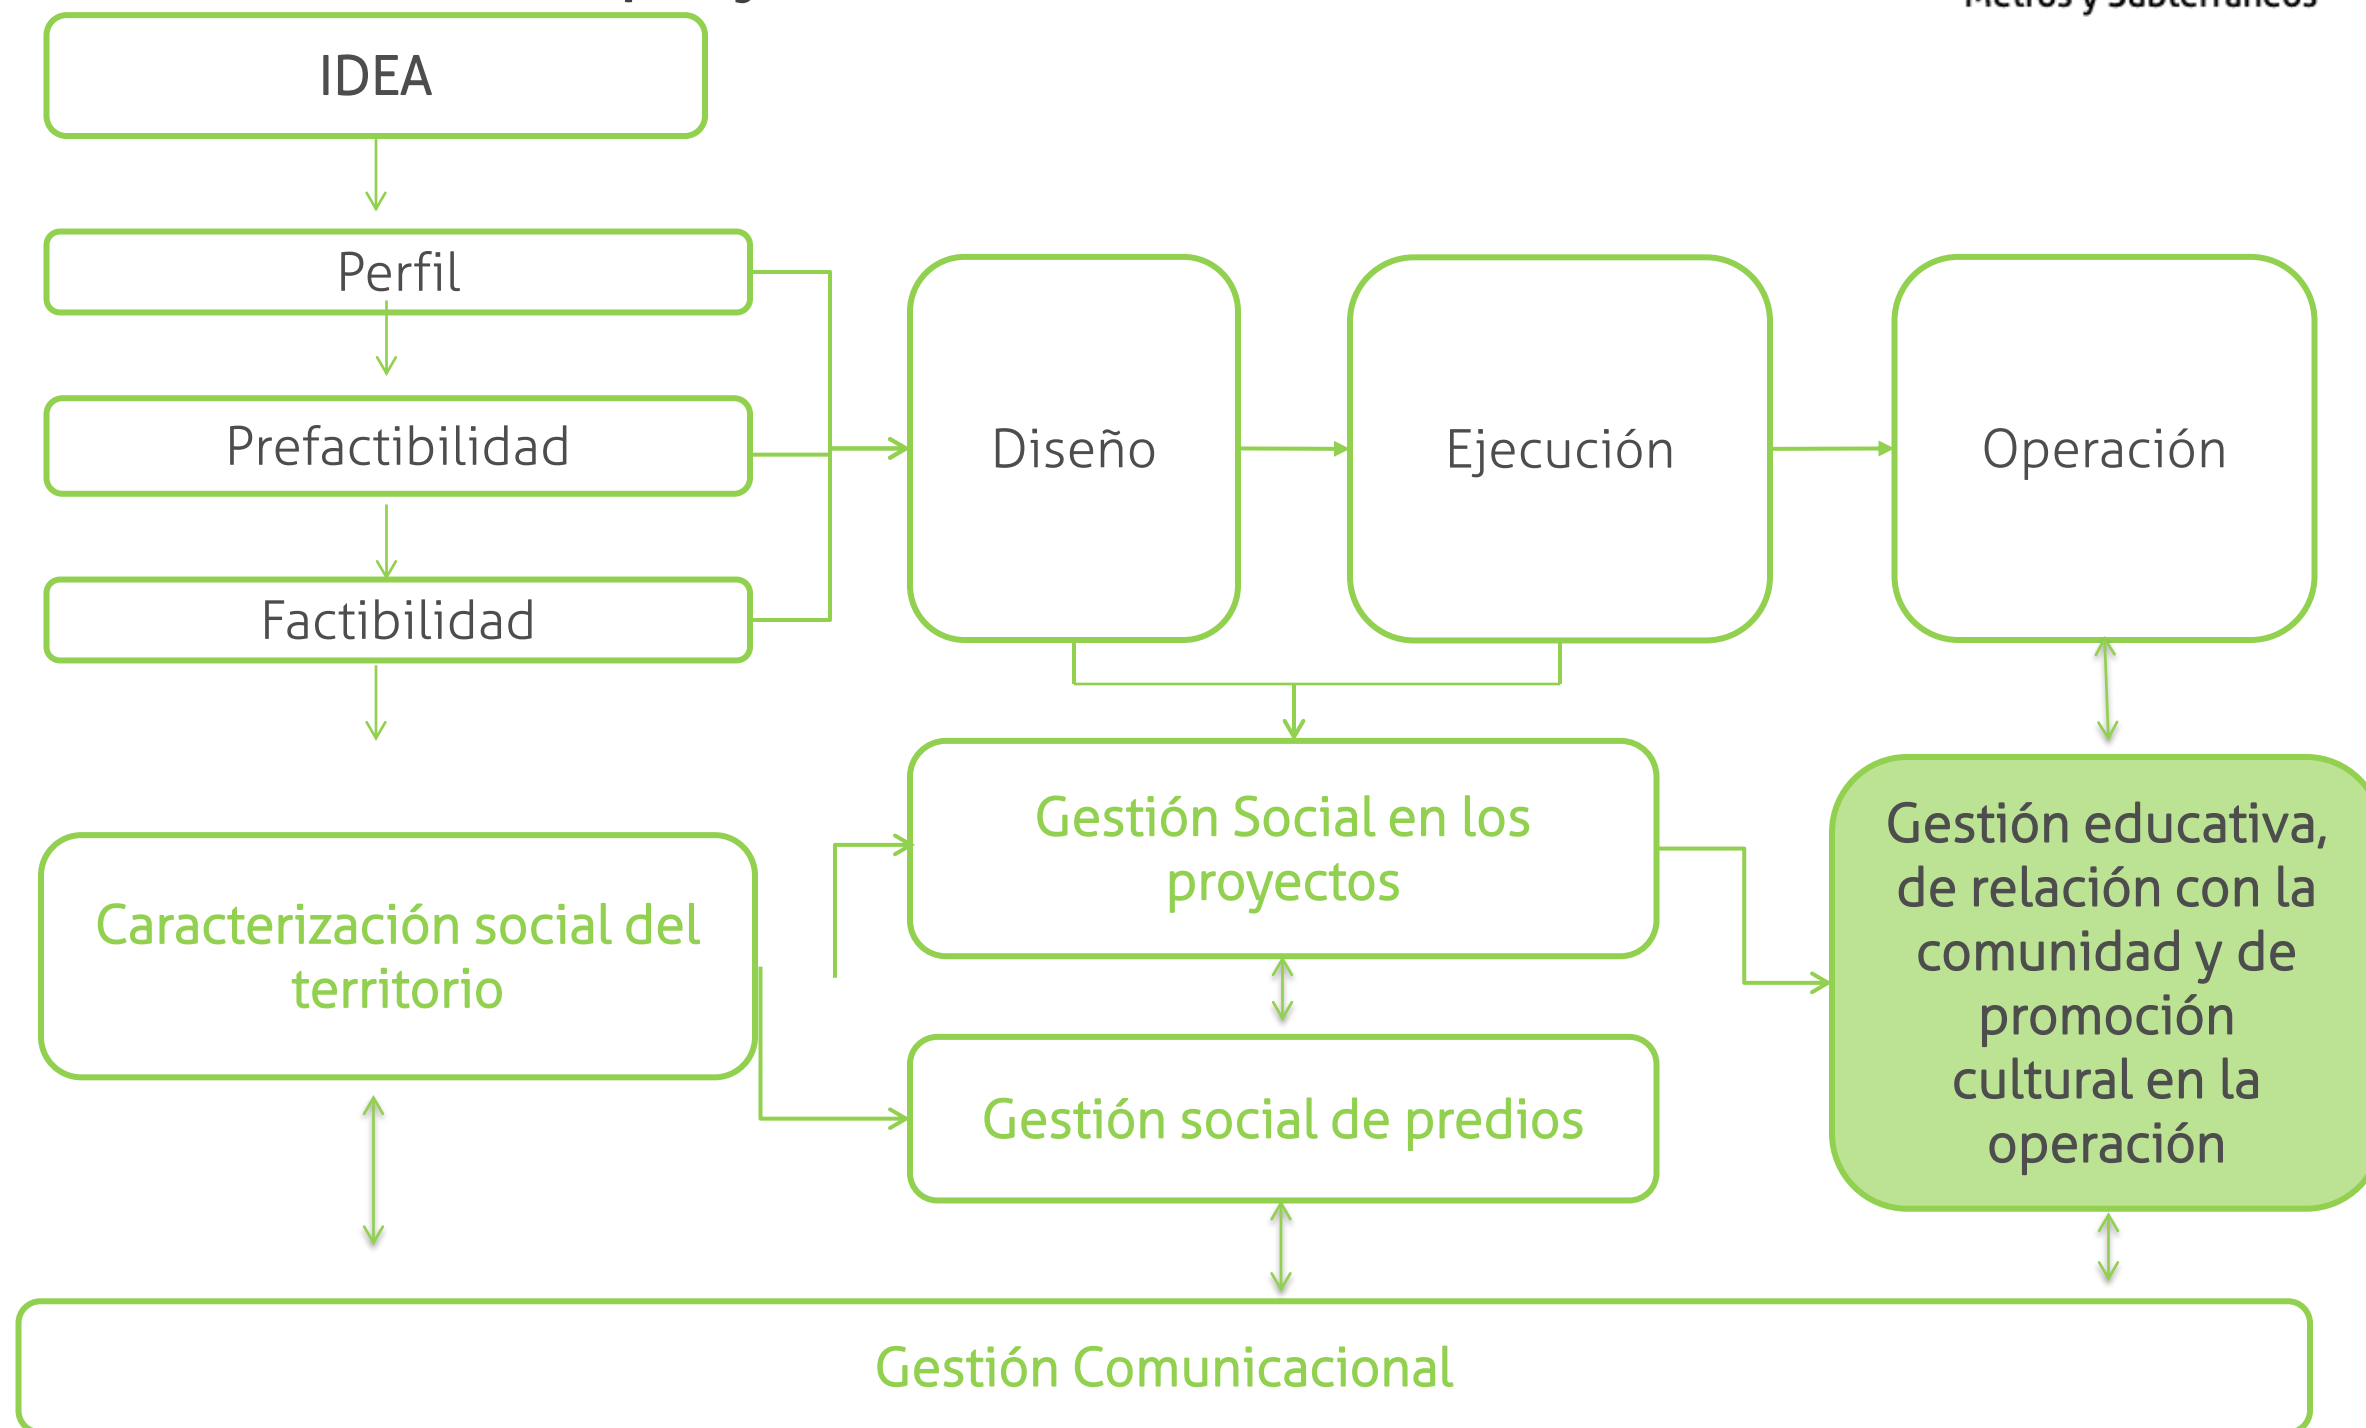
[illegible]

IDEA

Perfil

Prefactibilidad

Factibilidad

Diseño

Ejecución

Operación

Gestión Social en los proyectos

Caracterización social del territorio

Gestión social de predios

Gestión educativa, de relación con la comunidad y de promoción cultural en la operación

Gestión Comunicacional